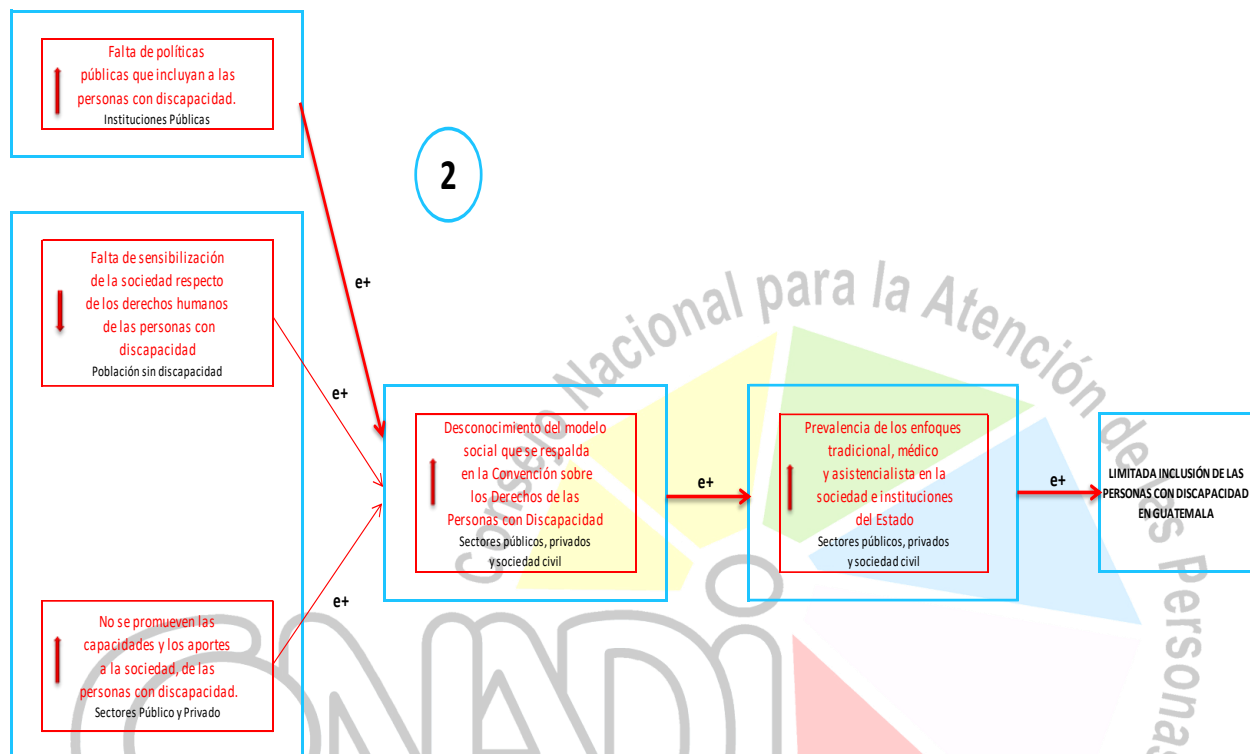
Falta de políticas públicas que incluyan a las personas con discapacidad.
Instituciones Públicas

2

Falta de sensibilización de la sociedad respecto de los derechos humanos de las personas con discapacidad
Población sin discapacidad

e+

e+

No se promueven las capacidades y los aportes a la sociedad, de las personas con discapacidad.
Sectores Público y Privado

e+

Desconocimiento del modelo social que se respalda en la Convención sobre los Derechos de las Personas con Discapacidad
Sectores públicos, privados y sociedad civil

e+

Prevalencia de los enfoques tradicional, médico y asistencialista en la sociedad e instituciones del Estado
Sectores públicos, privados y sociedad civil

e+

LIMITADA INCLUSIÓN DE LAS PERSONAS CON DISCAPACIDAD EN GUATEMALA

Consejo Nacional para la Atención de las Personas
CONADI